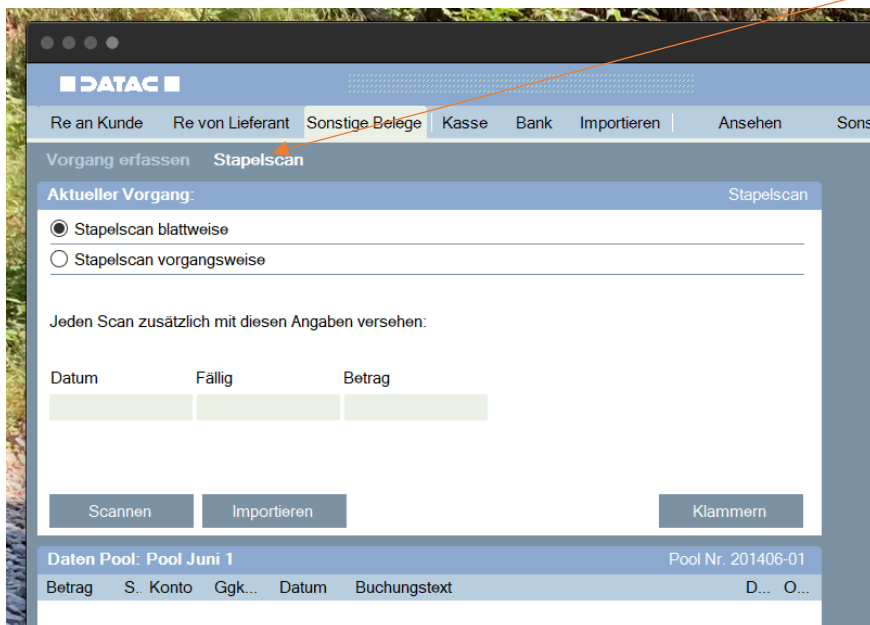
DATAC

Re an Kunde | Re von Lieferant | Sonstige Belege | Kasse | Bank | Importieren | Ansehen | Sons

Vorgang erfassen | Stapelscan

Aktueller Vorgang: | Stapelscan

Stapelscan blattweise

Stapelscan vorgangsweise

Jeden Scan zusätzlich mit diesen Angaben versehen:

Datum | Fällig | Betrag

Scannen | Importieren | Klammern

Daten Pool: Pool Juni 1 | Pool Nr. 201406-01

| Betrag | S.. | Konto | Ggk... | Datum | Buchungstext | D... | O... |
|---|---|---|---|---|---|---|---|